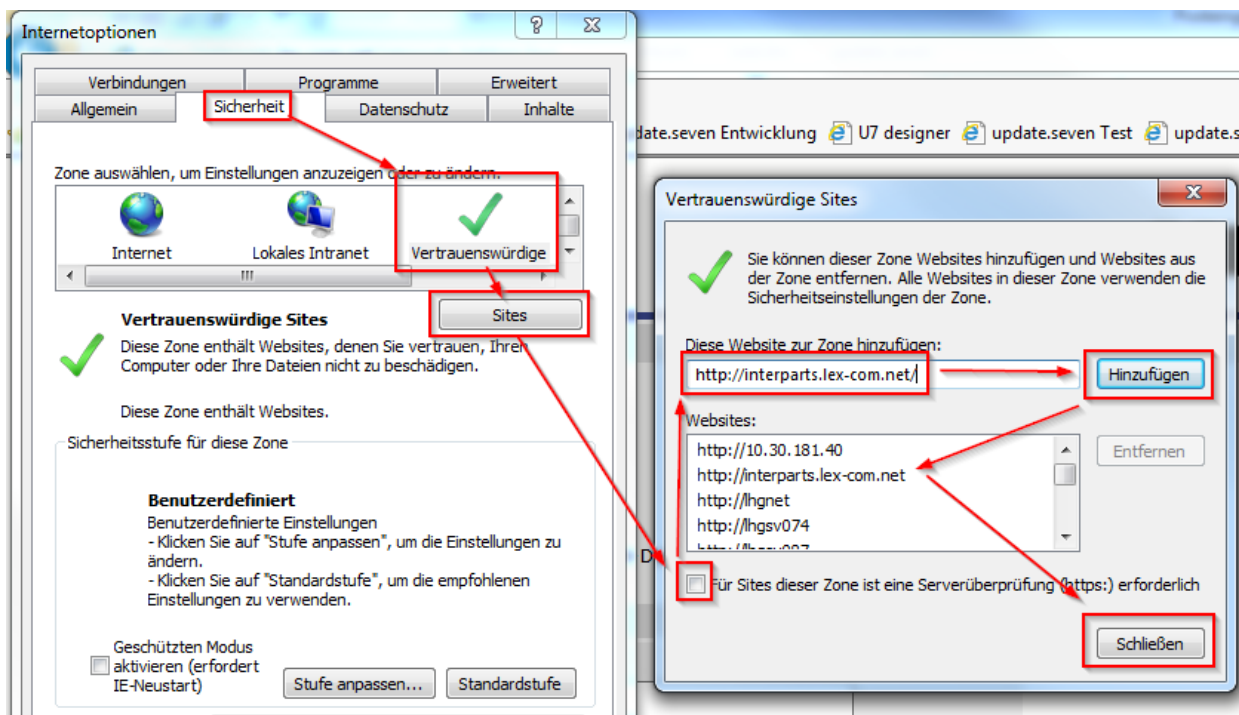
Internetoptionen

?

Verbindungen | Programme | Erweitert

Allgemein | Sicherheit | Datenschutz | Inhalte

Zone auswählen, um Einstellungen anzuzeigen oder zu ändern.

Internet

Lokales Intranet

Vertrauenswürdige

Sites

Vertrauenswürdige Sites

Diese Zone enthält Websites, denen Sie vertrauen, Ihren Computer oder Ihre Dateien nicht zu beschädigen.

Diese Zone enthält Websites.

Sicherheitsstufe für diese Zone

Benutzerdefiniert

Benutzerdefinierte Einstellungen
- Klicken Sie auf "Stufe anpassen", um die Einstellungen zu ändern.
- Klicken Sie auf "Standardstufe", um die empfohlenen Einstellungen zu verwenden.

Geschützten Modus aktivieren (erfordert IE-Neustart)

Stufe anpassen...

Standardstufe

date.seven Entwicklung | U7 designer | update.seven Test | update.s

Vertrauenswürdige Sites

Sie können dieser Zone Websites hinzufügen und Websites aus der Zone entfernen. Alle Websites in dieser Zone verwenden die Sicherheitseinstellungen der Zone.

Diese Website zur Zone hinzufügen:

http://interparts.lex-com.net/

Hinzufügen

Websites:

http://10.30.181.40
http://interparts.lex-com.net
http://lhgnet
http://lhgsv074
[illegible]

Entfernen

Für Sites dieser Zone ist eine Serverüberprüfung (https:) erforderlich

Schließen

D